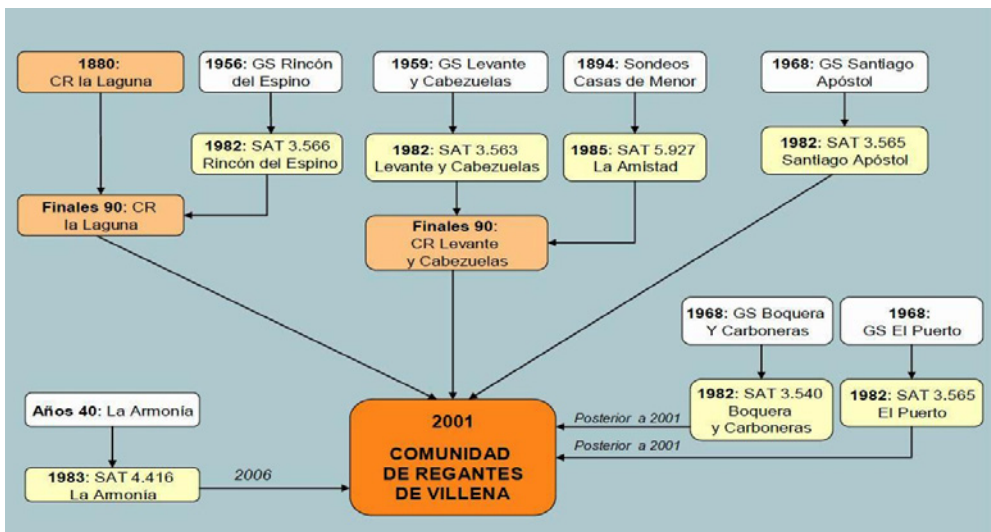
**1880:** CR la Laguna

**1956:** GS Rincón del Espino

**1982:** SAT 3.566 Rincón del Espino

**Finales 90:** CR la Laguna

**1959:** GS Levante y Cabezuelas

**1982:** SAT 3.563 Levante y Cabezuelas

**1894:** Sondeos Casas de Menor

**1985:** SAT 5.927 La Amistad

**Finales 90:** CR Levante y Cabezuelas

**1968:** GS Santiago Apóstol

**1982:** SAT 3.565 Santiago Apóstol

**1968:** GS Boquera Y Carboneras

**1982:** SAT 3.540 Boquera y Carboneras

**1968:** GS El Puerto

**1982:** SAT 3.565 El Puerto

Posterior a 2001

Posterior a 2001

**Años 40:** La Armonía

**1983:** SAT 4.416 La Armonía

2006

**2001**

**COMUNIDAD DE REGANTES DE VILLENA**